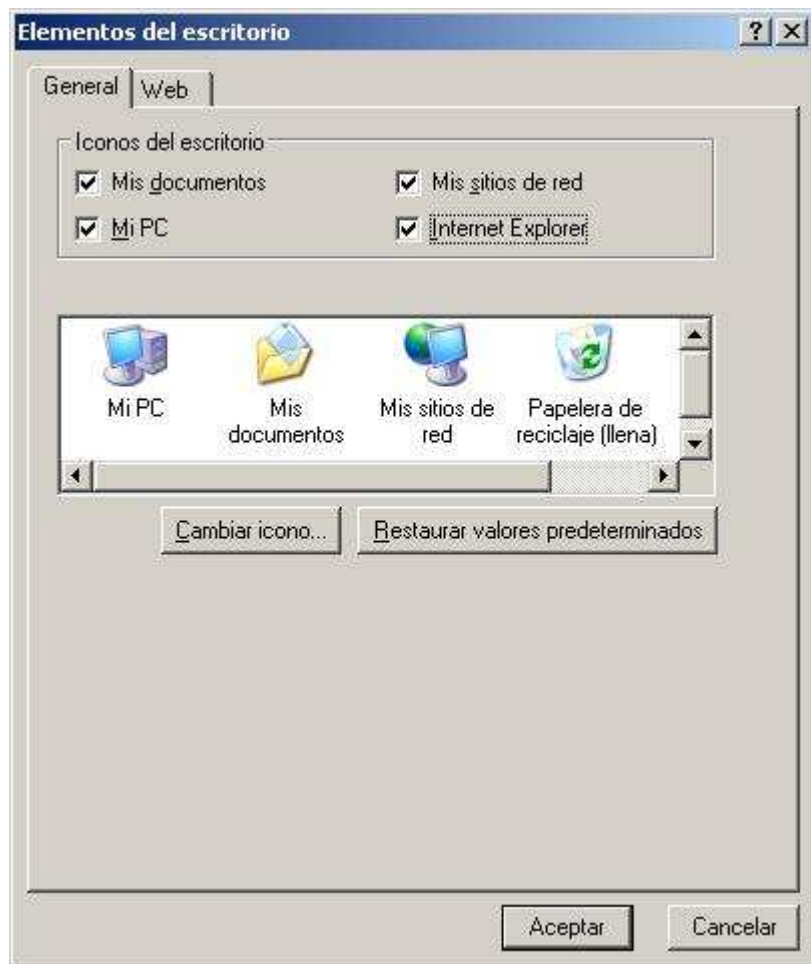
Elementos del escritorio

? X

General

Web

Iconos del escritorio

Mis documentos

Mis sitios de red

Mi PC

Internet Explorer

Mi PC

Mis documentos

Mis sitios de red

Papelera de reciclaje (llena)

Cambiar icono...

Restaurar valores predeterminados

Aceptar

Cancelar